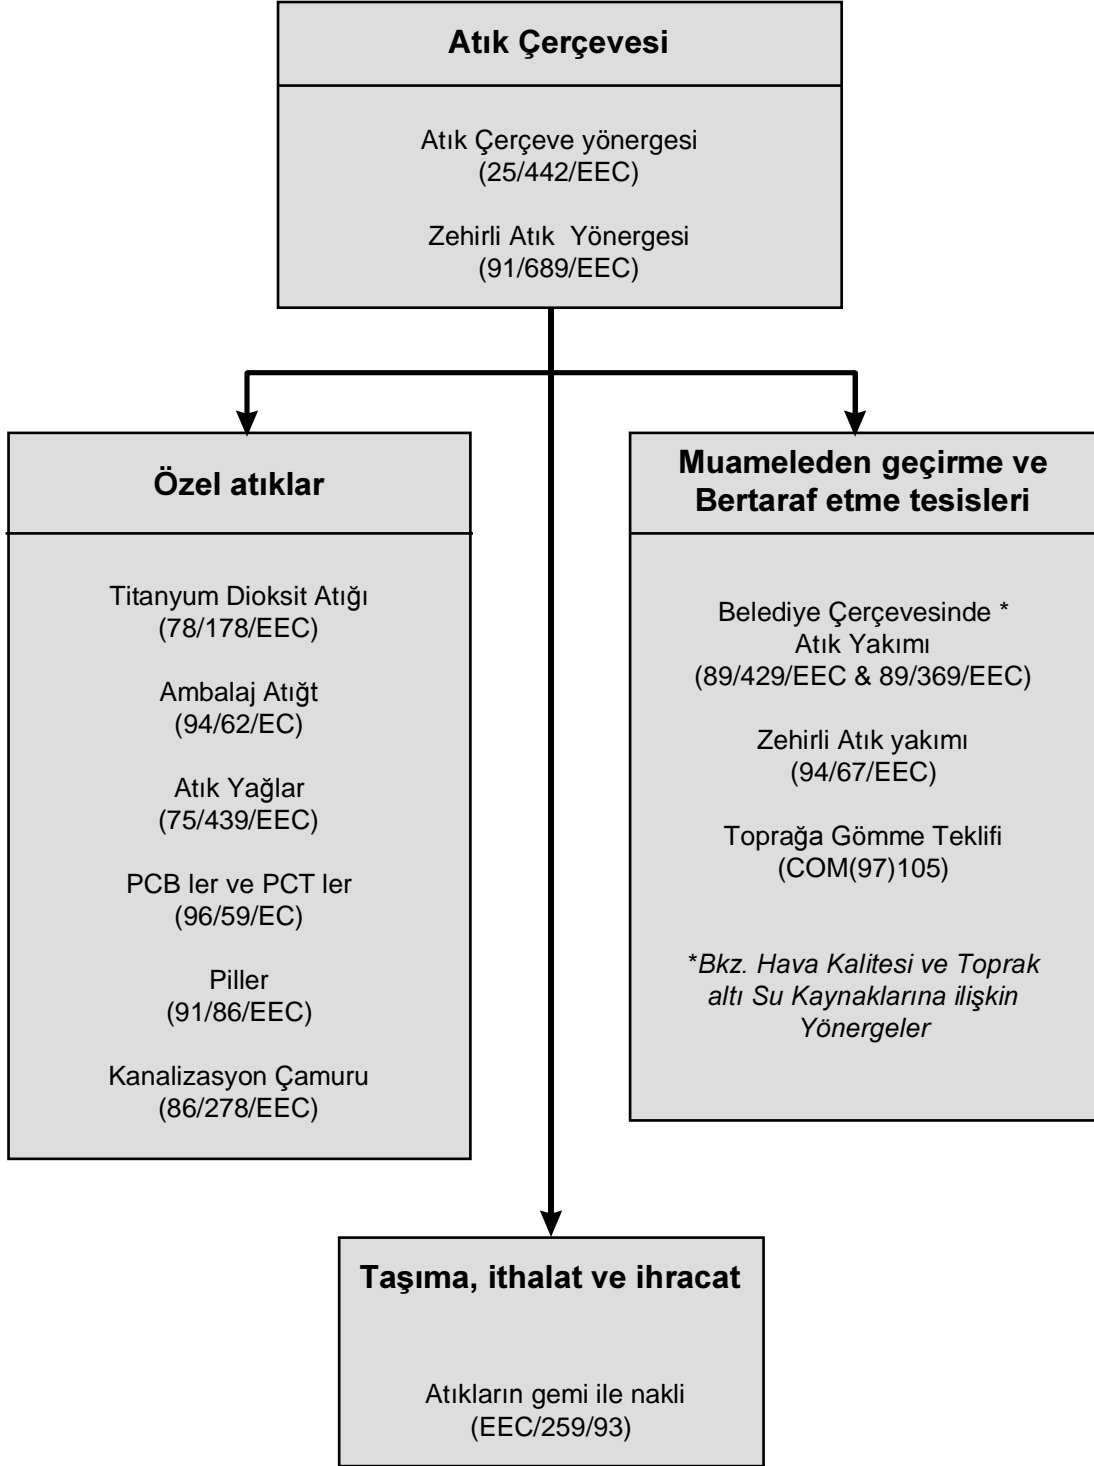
Atık Çerçevesi

Atık Çerçeve yönergesi
(25/442/EEC)

Zehirli Atık Yönergesi
(91/689/EEC)

Özel atıklar

Titanyum Dioksit Atığı
(78/178/EEC)

Ambalaj Atığt
(94/62/EC)

Atık Yağlar
(75/439/EEC)

PCB ler ve PCT ler
(96/59/EC)

Piller
(91/86/EEC)

Kanalizasyon Çamuru
(86/278/EEC)

Muameleden geçirme ve Bertaraf etme tesisleri

Belediye Çerçevesinde *
Atık Yakımı
(89/429/EEC & 89/369/EEC)

Zehirli Atık yakımı
(94/67/EEC)

Toprağa Gömme Teklifi
(COM(97)105)

*Bkz. Hava Kalitesi ve Toprak altı Su Kaynaklarına ilişkin Yönergeler

Taşıma, ithalat ve ihracat

Atıkların gemi ile nakli
(EEC/259/93)